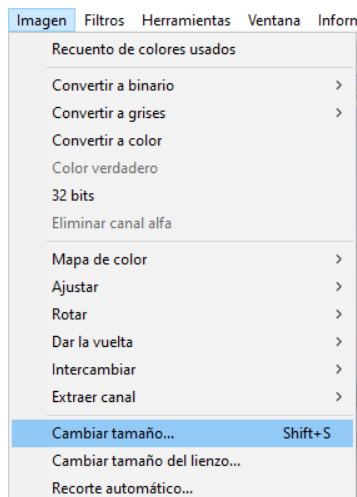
Imagen Filtros Herramientas Ventana Inforn

Recuento de colores usados

Convertir a binario >
Convertir a grises >
Convertir a color
Color verdadero
32 bits
Eliminar canal alfa

Mapa de color >
Ajustar >
Rotar >
Dar la vuelta >
Intercambiar >
Extraer canal >

Cambiar tamaño... Shift+S
Cambiar tamaño del lienzo...
Recorte automático...